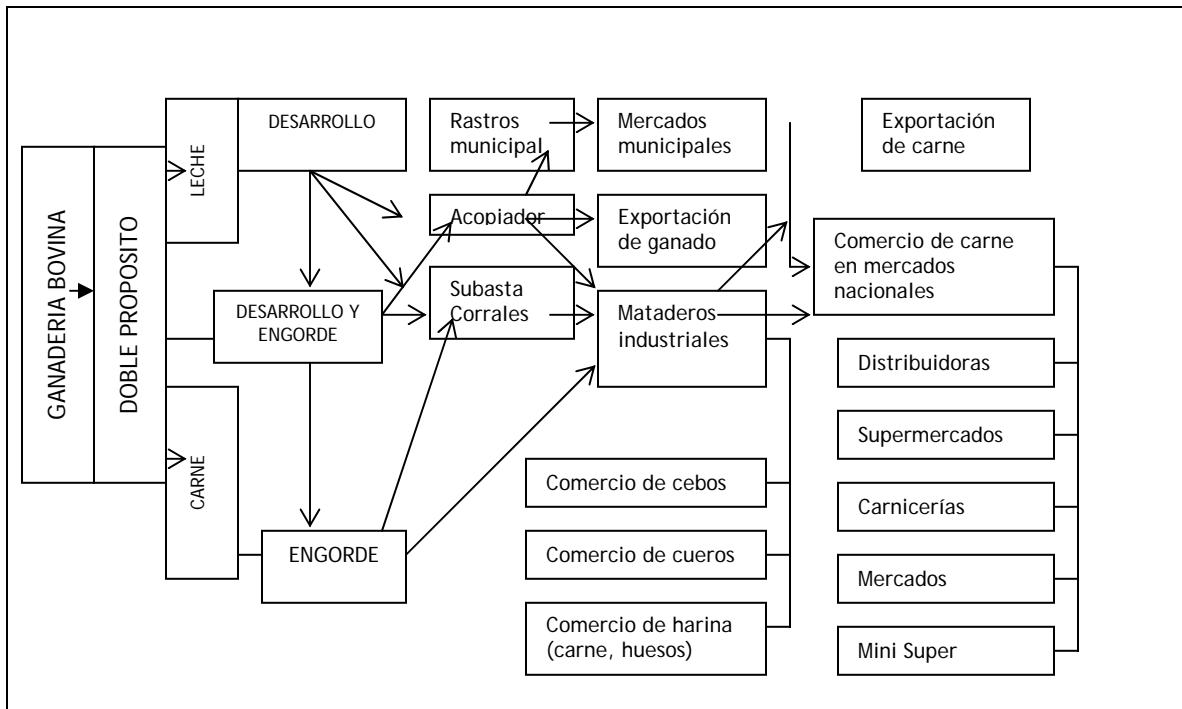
GANADERIA BOVINA

DOBLE PROPOSITO

LECHE

CARNE

DESARROLLO

DESARROLLO Y ENGORDE

ENGORDE

Rastros municipal

Acopiador

Subasta Corrales

Mercados municipales

Exportación de ganado

Mataderos industriales

Exportación de carne

Comercio de carne en mercados nacionales

Distribuidoras

Supermercados

Carnicerías

Mercados

Mini Super

Comercio de cebos

Comercio de cueros

Comercio de harina (carne, huesos)